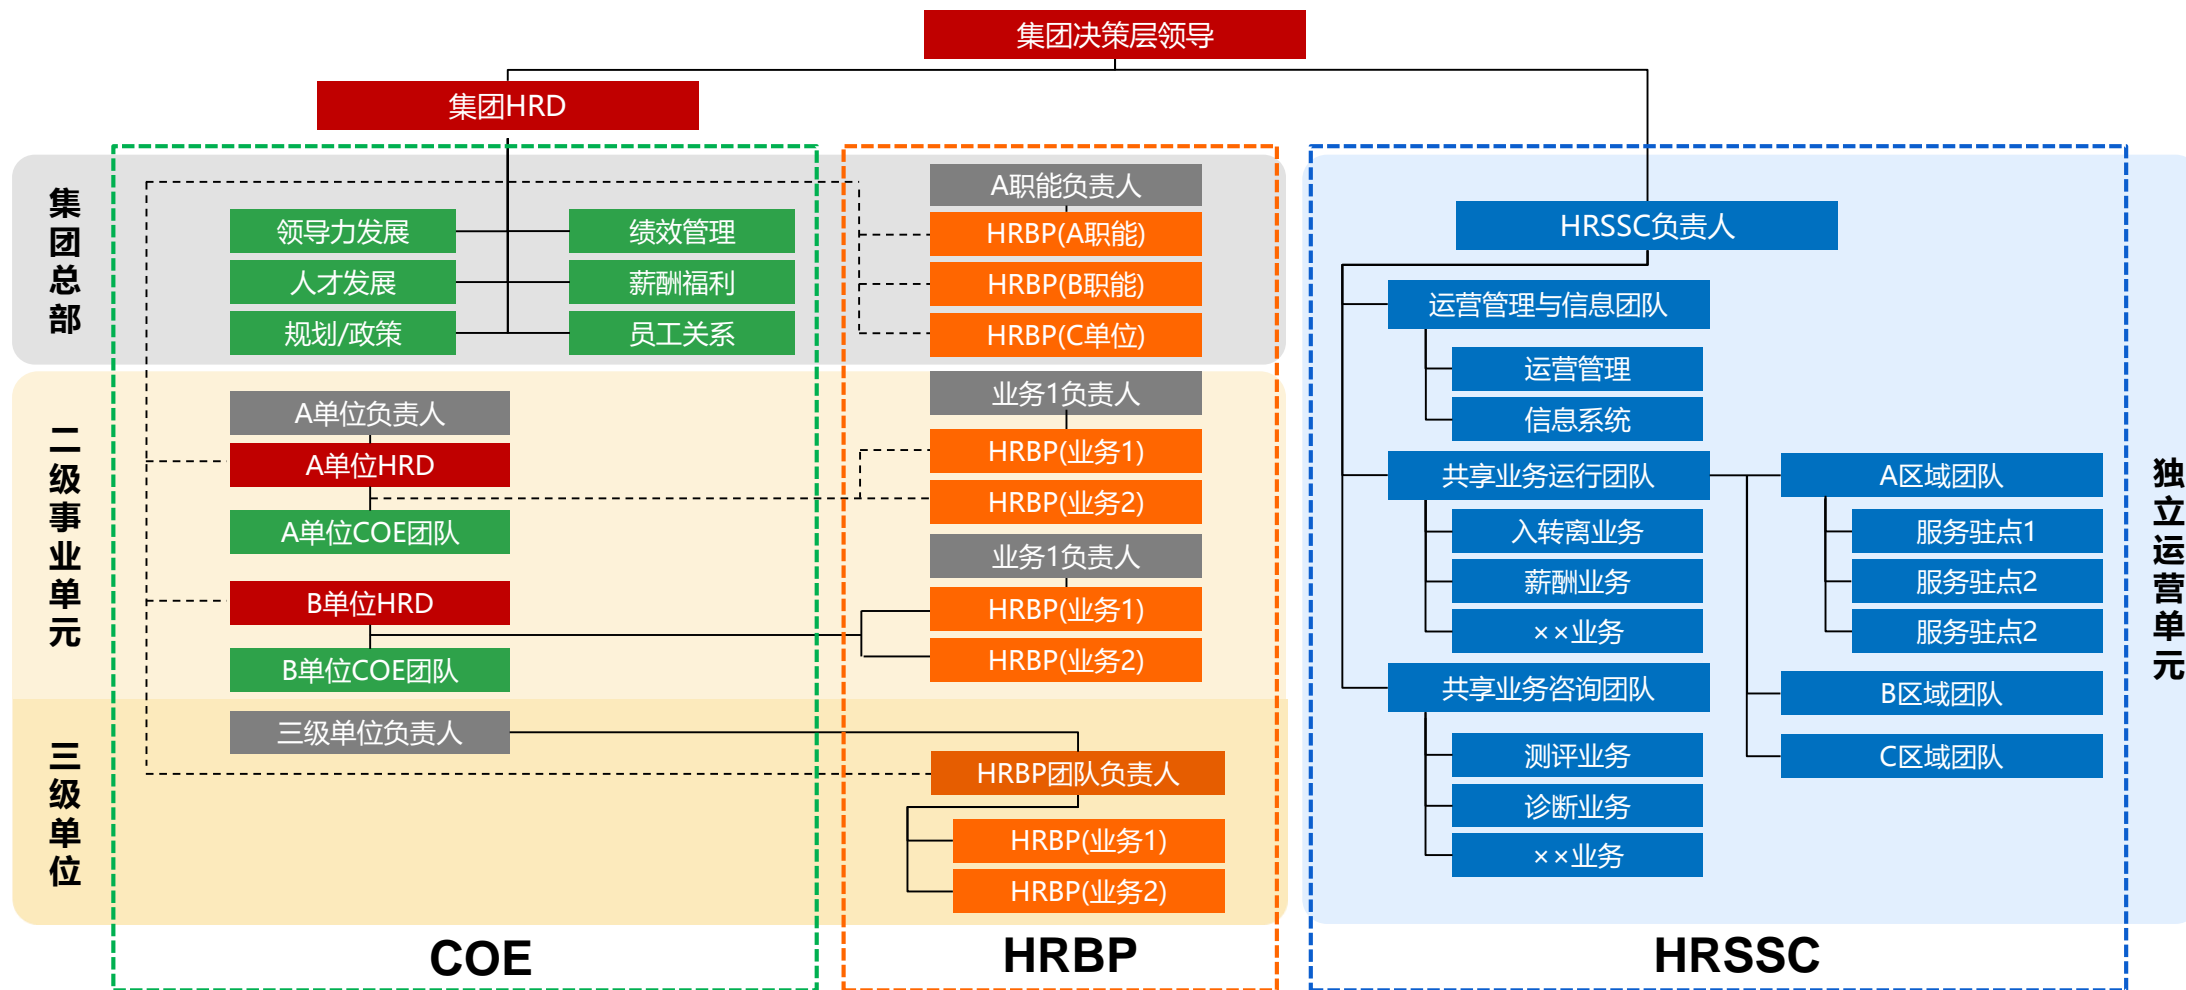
集团决策层领导

集团HRD

集团总部

领导力发展
人才发展
规划/政策
绩效管理
薪酬福利
员工关系

A职能负责人
HRBP(A职能)
HRBP(B职能)
HRBP(C单位)

HRSSC负责人
运营管理与信息团队
运营管理
信息系统
共享业务运行团队
入转离业务
薪酬业务
××业务
共享业务咨询团队
测评业务
诊断业务
××业务
A区域团队
服务驻点1
服务驻点2
服务驻点2
B区域团队
C区域团队

二级事业单元

A单位负责人
A单位HRD
A单位COE团队
B单位HRD
B单位COE团队

业务1负责人
HRBP(业务1)
HRBP(业务2)
业务1负责人
HRBP(业务1)
HRBP(业务2)

三级单位

三级单位负责人
HRBP团队负责人
HRBP(业务1)
HRBP(业务2)

独立运营单元

COE

HRBP

HRSSC